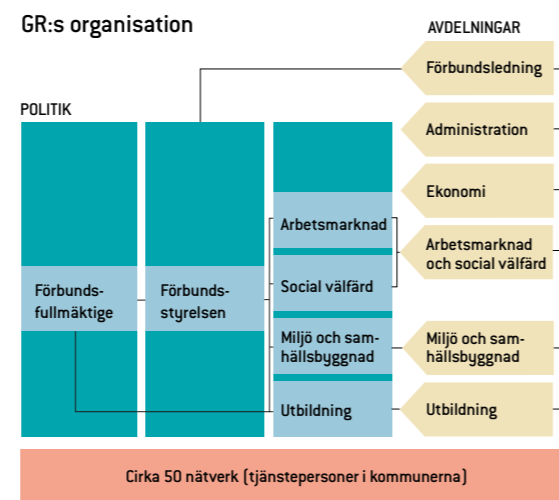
GR:s organisation

AVDELNINGAR

POLITIK

Förbundsfullmäktige

Förbundsstyrelsen

Arbetsmarknad

Social välfärd

Miljö och samhällsbyggnad

Utbildning

Förbundsledning

Administration

Ekonomi

Arbetsmarknad och social välfärd

Miljö och samhällsbyggnad

Utbildning

Cirka 50 nätverk (tjänstepersoner i kommunerna)